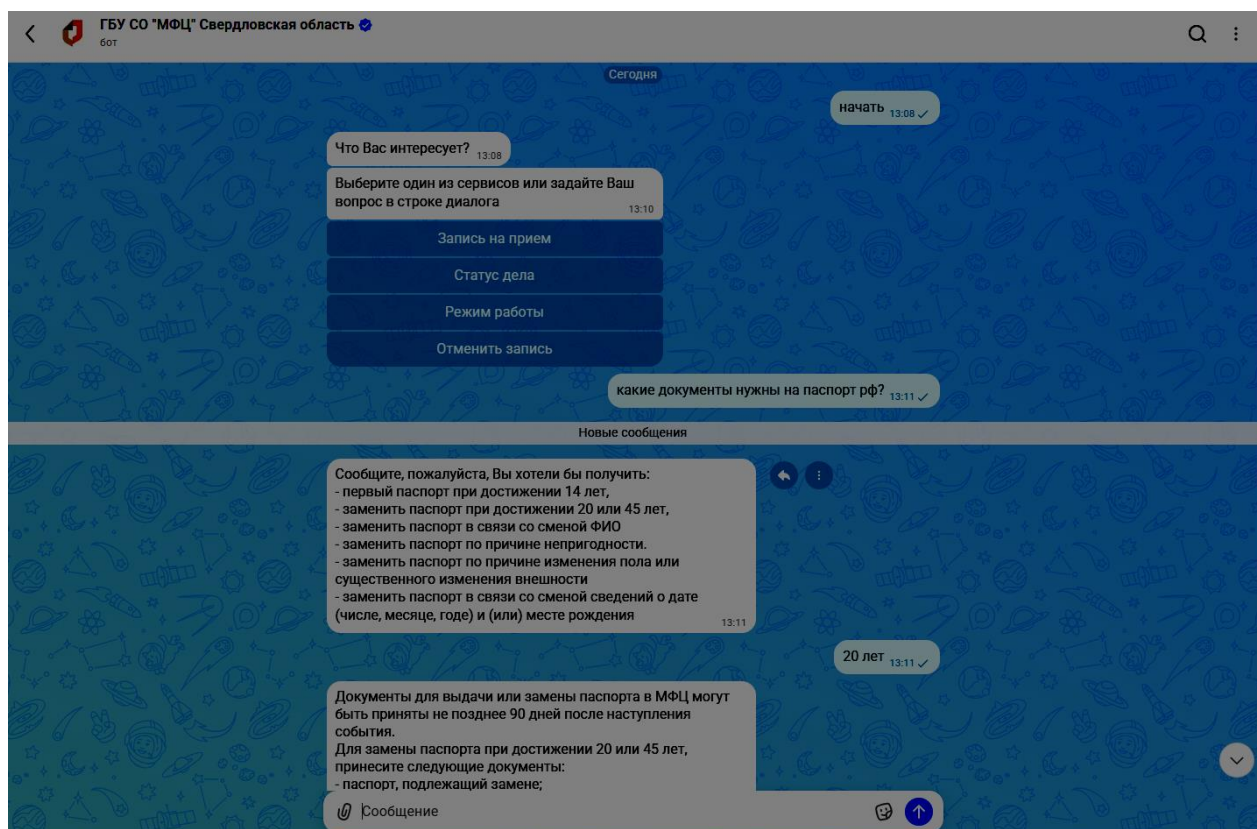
ГБУ СО "МФЦ" Свердловская область
бот

Сегодня

начать 13:08

Что Вас интересует? 13:08

Выберите один из сервисов или задайте Ваш вопрос в строке диалога 13:10

Запись на прием

Статус дела

Режим работы

Отменить запись

какие документы нужны на паспорт рф? 13:11

Новые сообщения

Сообщите, пожалуйста, Вы хотели бы получить:
- первый паспорт при достижении 14 лет,
- заменить паспорт при достижении 20 или 45 лет,
- заменить паспорт в связи со сменой ФИО
- заменить паспорт по причине непригодности.
- заменить паспорт по причине изменения пола или существенного изменения внешности
- заменить паспорт в связи со сменой сведений о дате (числе, месяце, годе) и (или) месте рождения 13:11

20 лет 13:11

Документы для выдачи или замены паспорта в МФЦ могут быть приняты не позднее 90 дней после наступления события.
Для замены паспорта при достижении 20 или 45 лет, принесите следующие документы:
- паспорт, подлежащий замене;

Сообщение